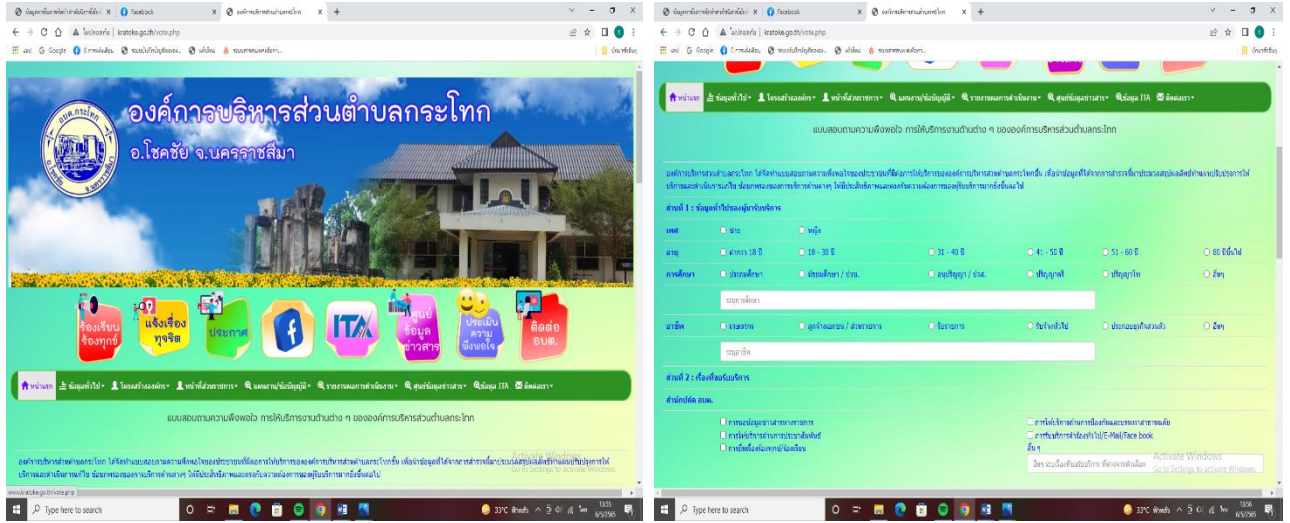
ข้อมูลการใช้บริการ | Facebook | องค์การบริหารส่วนตำบลกระโทก
ไม่ปลอดภัย | kratoke.go.th/vote.php
องค์การบริหารส่วนตำบลกระโทก
อ.โชคชัย จ.นครราชสีมา
ร้องเรียนร้องทุกข์
แจ้งเรื่องทุจริต
ประกาศ
ITA
ศูนย์ข้อมูลข่าวสาร
ประเมินความพึงพอใจ
ติดต่อ อบต.
หน้าแรก | ข้อมูลทั่วไป | โครงสร้างองค์กร | หน้าที่ส่วนราชการ | แผนงาน/ข้อบัญญัติ | รายงานผลการดำเนินงาน | ศูนย์ข้อมูลข่าวสาร | ข้อมูล ITA | ติดต่อเรา
แบบสอบถามความพึงพอใจ การให้บริการงานด้านต่าง ๆ ขององค์การบริหารส่วนตำบลกระโทก
องค์การบริหารส่วนตำบลกระโทก ได้จัดทำแบบสอบถามความพึงพอใจของประชาชนที่มีต่อการให้บริการขององค์การบริหารส่วนตำบลกระโทกขึ้น เพื่อนำข้อมูลที่ได้จากการสำรวจไปประมวลผลและนำมาปรับปรุงการให้บริการและดำเนินงานต่างๆ ให้มีประสิทธิภาพและตรงกับความต้องการของผู้รับบริการมากยิ่งขึ้นต่อไป
Activate Windows
Go to Settings to activate Windows.
www.kratoke.go.th/vote.php
Type here to search
33°C ฟ้าหลัว 13:55 6/5/2565

ส่วนที่ 1 : ข้อมูลทั่วไปของผู้มารับบริการ
เพศ | ชาย | หญิง
อายุ | ต่ำกว่า 18 ปี | 18 - 30 ปี | 31 - 40 ปี | 41 - 50 ปี | 51 - 60 ปี | 60 ปีขึ้นไป
การศึกษา | ประถมศึกษา | มัธยมศึกษา / ปวช. | อนุปริญญา / ปวส. | ปริญญาตรี | ปริญญาโท | อื่นๆ
ระบุการศึกษา
อาชีพ | เกษตรกร | ลูกจ้างเอกชน / ลูกจ้างรัฐ | รับราชการ | รับจ้างทั่วไป | ประกอบธุรกิจส่วนตัว | อื่นๆ
ระบุอาชีพ
ส่วนที่ 2 : เรื่องที่ขอรับบริการ
สำนักปลัด อบต.
การขอข้อมูลข่าวสารทางราชการ
การให้บริการรับประชาสัมพันธ์
การยื่นเรื่องร้องทุกข์/ร้องเรียน
การให้บริการด้านการป้องกันและบรรเทาสาธารณภัย
การขอใช้การช่องทางไปรษณีย์/E-Mail/Face book
อื่น ๆ
อื่นๆ ระบุเรื่องที่ขอรับบริการ ที่ต้องการเพิ่มเติม
Activate Windows
Go to Settings to activate Windows.
Type here to search
33°C ฟ้าหลัว 13:56 6/5/2565